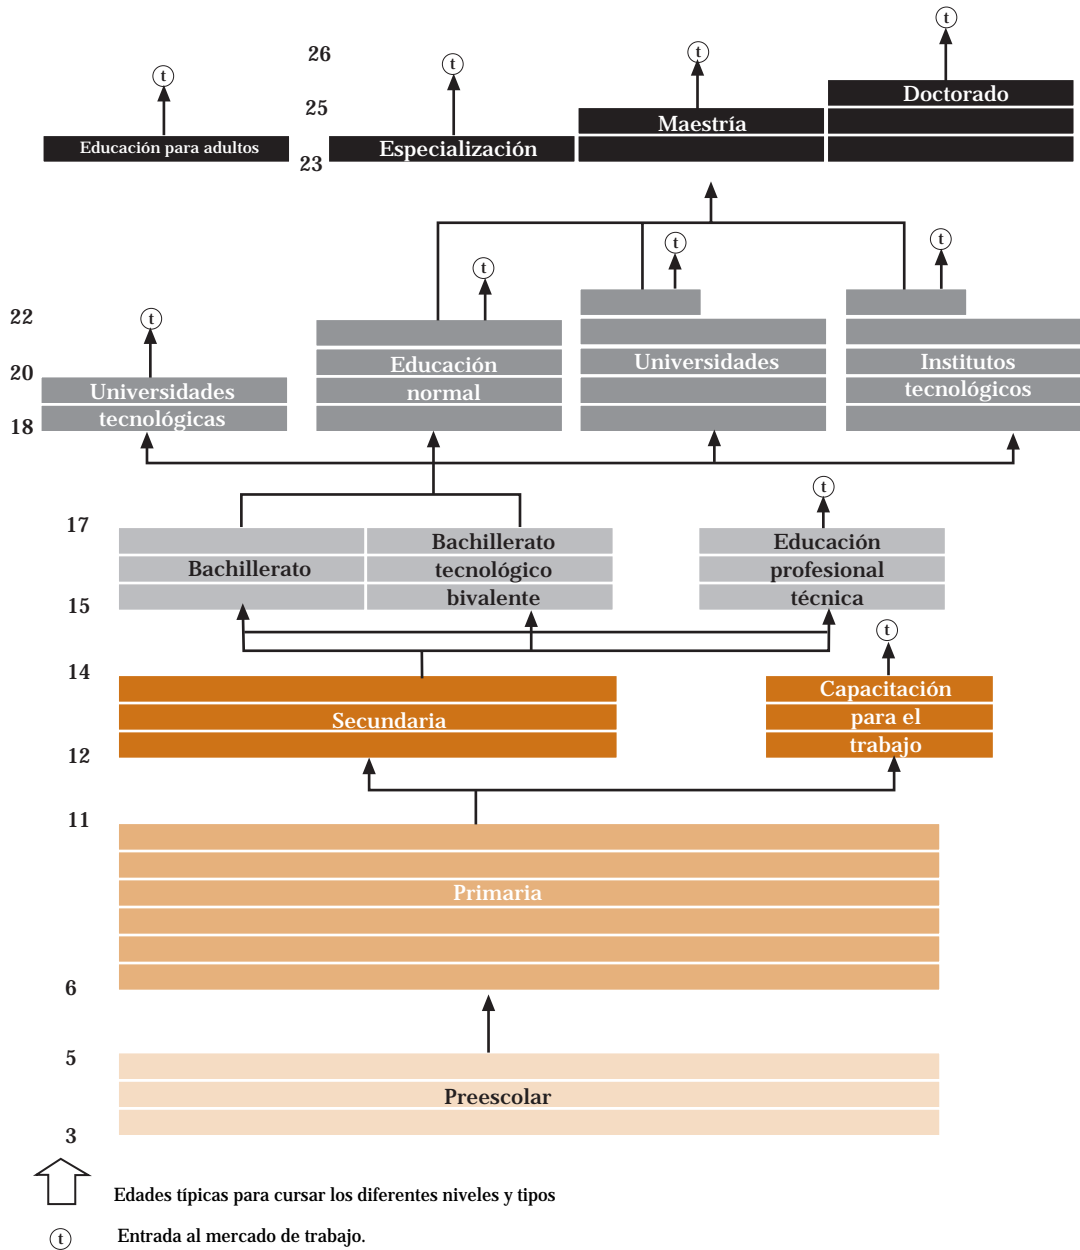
t
t
t
t
26
25
23
Educación para adultos
Especialización
Maestría
Doctorado

t
t
t
22
20
18
Universidades tecnológicas
Educación normal
Universidades
Institutos tecnológicos

t
17
15
Bachillerato
Bachillerato tecnológico bivalente
Educación profesional técnica

t
14
12
Secundaria
Capacitación para el trabajo

11
Primaria
6

5
Preescolar
3

Edades típicas para cursar los diferentes niveles y tipos
t Entrada al mercado de trabajo.